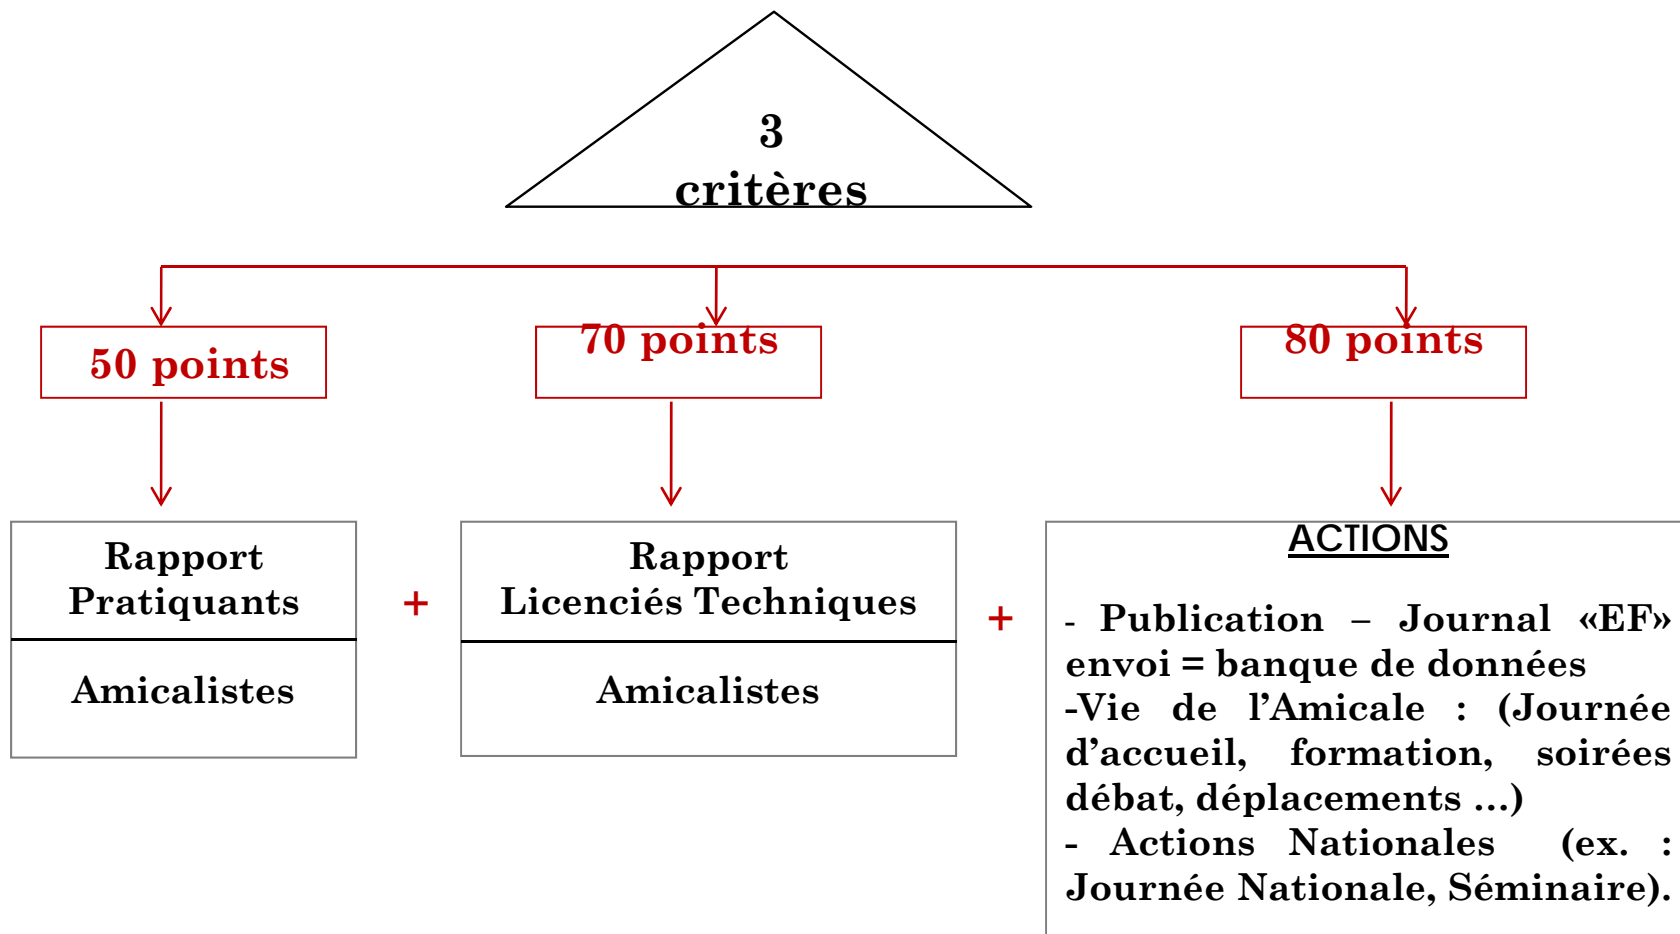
3
critères

50 points

70 points

80 points

Rapport
Pratiquants

Amicalistes

+

Rapport
Licenciés Techniques

Amicalistes

+

ACTIONS

- Publication – Journal «EF» envoi = banque de données
-Vie de l'Amicale : (Journée d'accueil, formation, soirées débat, déplacements ...)
- Actions Nationales (ex. : Journée Nationale, Séminaire).